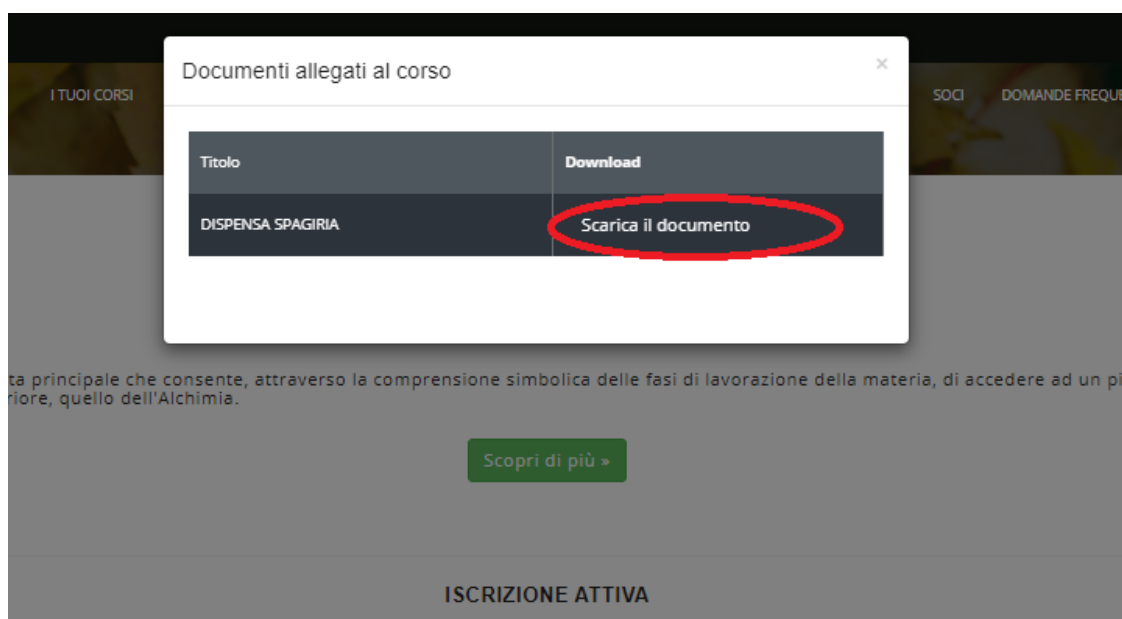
I TUOI CORSI

Documenti allegati al corso

×

SOCI DOMANDE FREQUE

| Titolo | Download |
|---|---|
| DISPENSA SPAGIRIA | Scarica il documento |

ta principale che consente, attraverso la comprensione simbolica delle fasi di lavorazione della materia, di accedere ad un pi riore, quello dell'Alchimia.

Scopri di più »

ISCRIZIONE ATTIVA